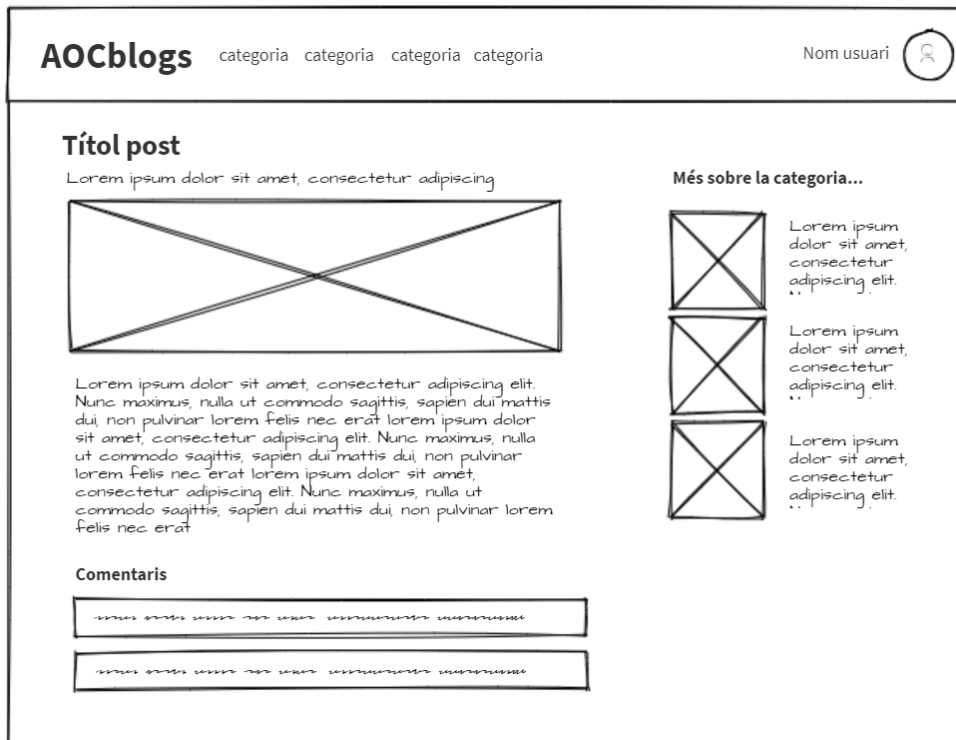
AOCblogs categoria categoria categoria categoria

Nom usuari

Títol post

Lorem ipsum dolor sit amet, consectetur adipiscing

Lorem ipsum dolor sit amet, consectetur adipiscing elit. Nunc maximus, nulla ut commodo sagittis, sapien dui mattis dui, non pulvinar lorem felis nec erat lorem ipsum dolor sit amet, consectetur adipiscing elit. Nunc maximus, nulla ut commodo sagittis, sapien dui mattis dui, non pulvinar lorem felis nec erat lorem ipsum dolor sit amet, consectetur adipiscing elit. Nunc maximus, nulla ut commodo sagittis, sapien dui mattis dui, non pulvinar lorem felis nec erat

Comentaris

Més sobre la categoria...

Lorem ipsum dolor sit amet, consectetur adipiscing elit.

Lorem ipsum dolor sit amet, consectetur adipiscing elit.

Lorem ipsum dolor sit amet, consectetur adipiscing elit.